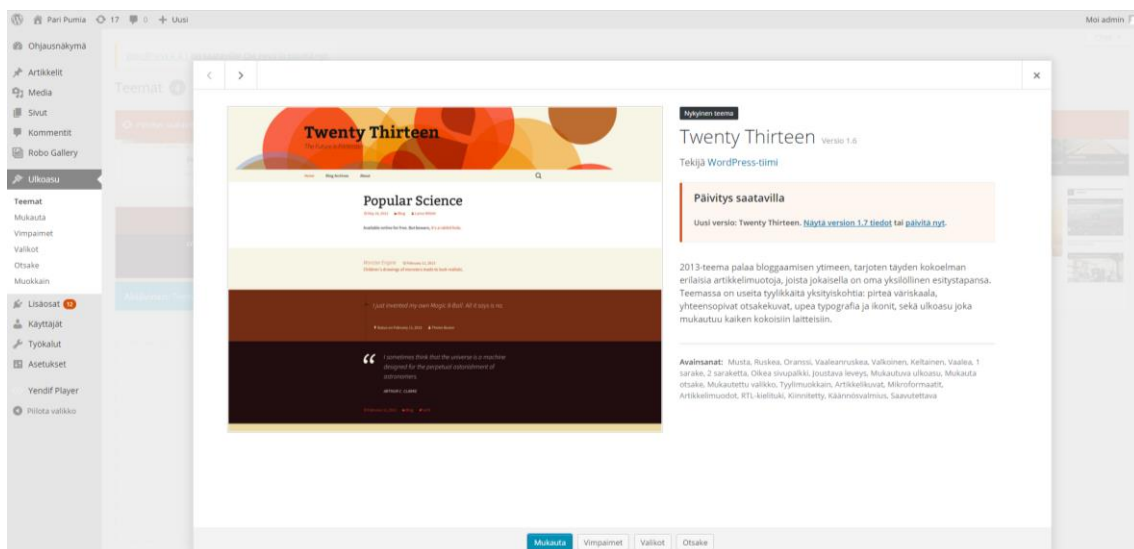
Pari Pumia 17 0 + Uusi

Moi admin

Ohjausnäkymä
Artikkelit
Media
Sivut
Kommentit
Robo Gallery
Ulkoasu
Teemat
Mukauta
Vimpaimet
Valikot
Otsake
Muokkain
Lisäosat 12
Käyttäjät
Työkalut
Asetukset
Yendif Player
Piilota valikko

Teemat

Twenty Thirteen
The Future is Now

Home Blog Archives About

Popular Science

Available online for free. But beware, it's addictive.

Monster Engine
Children's drawings of monsters made to look realistic.

I just installed my own Magic 8-Ball. All it says is no.

I sometimes think that the universe is a machine designed for the perpetual astonishment of astronomers.

ARTHUR C. CLARKE

Nykyinen teema
Twenty Thirteen Versio 1.6
Tekijä WordPress-tiimi

Päivitys saatavilla
Uusi versio: Twenty Thirteen. Näytä version 1.7 tiedot tai päivitä nyt.

2013-teema palaa bloggaamisen ytimeen, tarjoten täyden kokoelman erilaisia artikkelimuotoja, joista jokaisella on oma yksilöllinen esitystapansa. Teemassa on useita tyylikkäitä yksityiskohtia: pirteä väriskaala, yhteensopivat otsakekuvat, upea typografia ja ikonit, sekä ulkoasu joka mukautuu kaiken kokoisiin laitteisiin.

Avainsanat: Musta, Ruskea, Oranssi, Vaaleanruskea, Valkoinen, Keltainen, Vaalea, 1 sarake, 2 saraketta, Oikea sivupalkki, Joustava leveys, Mukautuva ulkoasu, Mukauta otsake, Mukautettu valikko, Tyylimuokkain, Artikkelikuvat, Mikroformaatit, Artikkelimuodot, RTL-kielituki, Kiinnitetty, Käännösvalmius, Saavutettava

Mukauta Vimpaimet Valikot Otsake